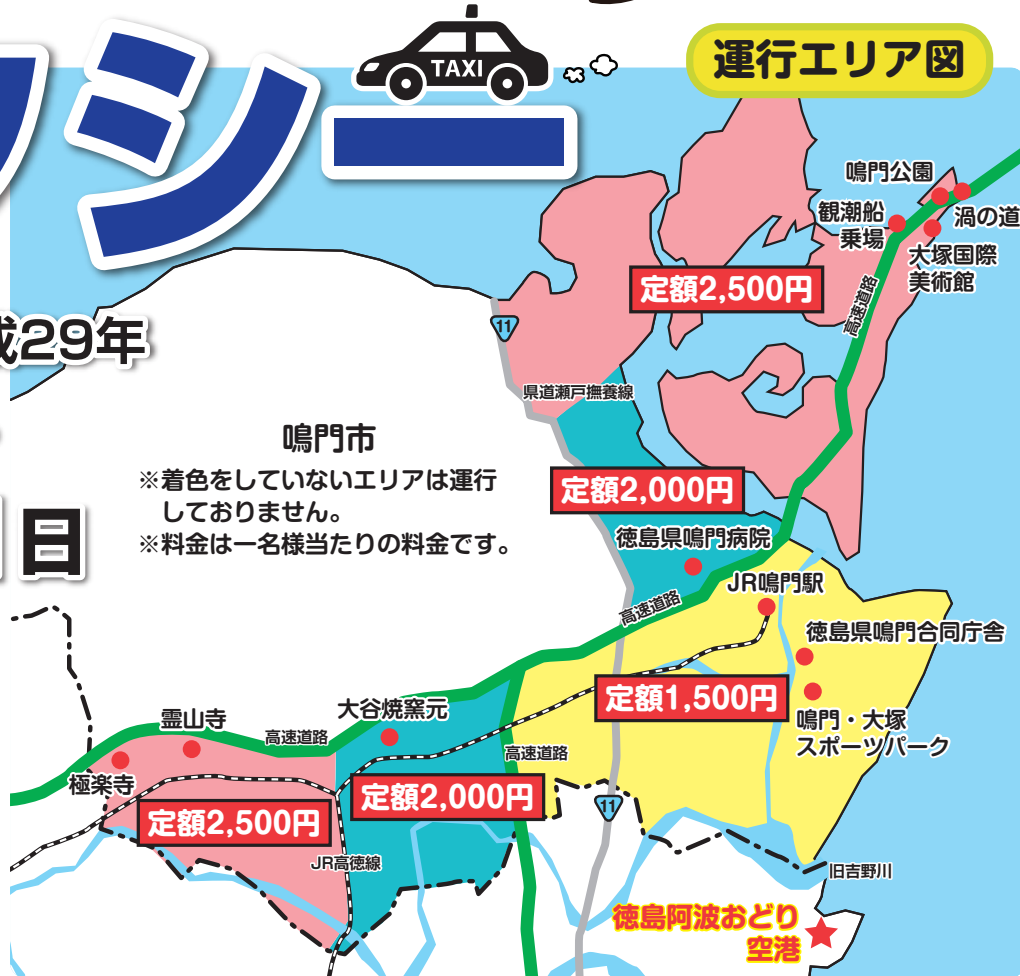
ツシー

TAXI

運行エリア図

成29年

日

鳴門公園

観潮船乗場

渦の道

大塚国際美術館

定額2,500円

高速道路

11

県道瀬戸撫養線

鳴門市

※着色をしていないエリアは運行しておりません。

※料金は一名様当たりの料金です。

定額2,000円

徳島県鳴門病院

JR鳴門駅

高速道路

徳島県鳴門合同庁舎

定額1,500円

鳴門・大塚スポーツパーク

霊山寺

大谷焼窯元

高速道路

高速道路

極楽寺

定額2,500円

定額2,000円

11

JR高徳線

旧吉野川

徳島阿波おどり空港